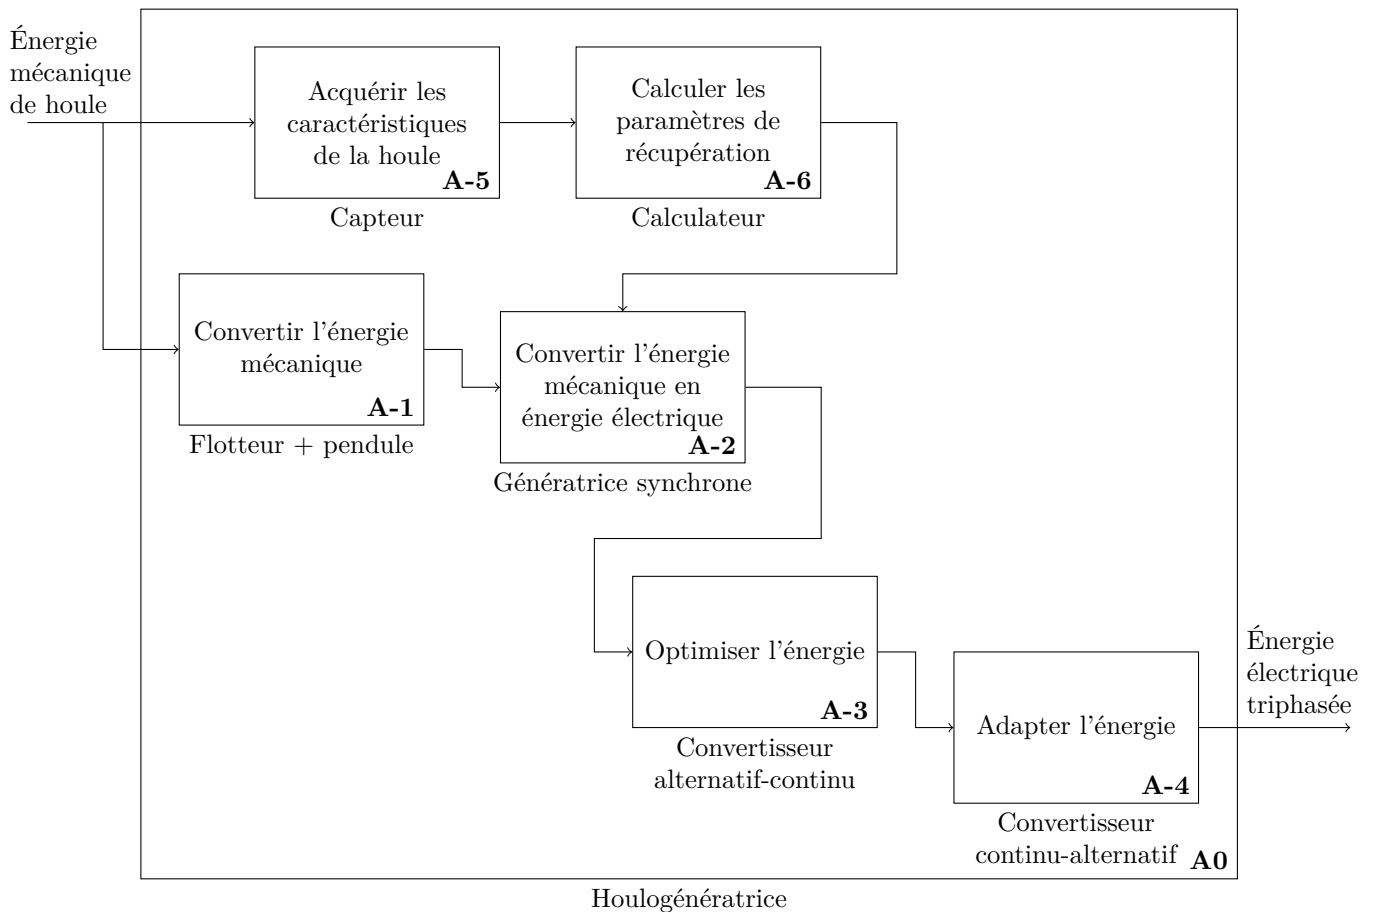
Énergie mécanique de houle

Acquérir les caractéristiques de la houle
**A-5**
Capteur

Calculer les paramètres de récupération
**A-6**
Calculateur

Convertir l'énergie mécanique
**A-1**
Flotteur + pendule

Convertir l'énergie mécanique en énergie électrique
**A-2**
Génératrice synchrone

Optimiser l'énergie
**A-3**
Convertisseur alternatif-continu

Adapter l'énergie
**A-4**
Convertisseur continu-alternatif

Énergie électrique triphasée

**A0**

Houlogénératrice